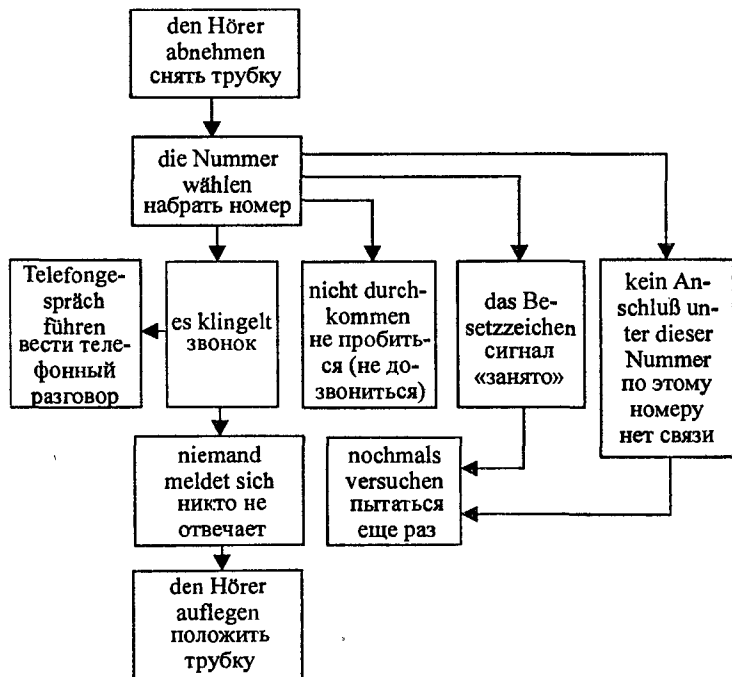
den Hörer abnehmen
снять трубку

die Nummer wählen
набрать номер

Telefongespräch führen
вести телефонный разговор

es klingelt
звонок

nicht durchkommen
не пробиться (не дозвониться)

das Besetzeichen
сигнал «занято»

kein Anschluß unter dieser Nummer
по этому номеру нет связи

niemand meldet sich
никто не отвечает

nochmals versuchen
пытаться еще раз

den Hörer auflegen
положить трубку